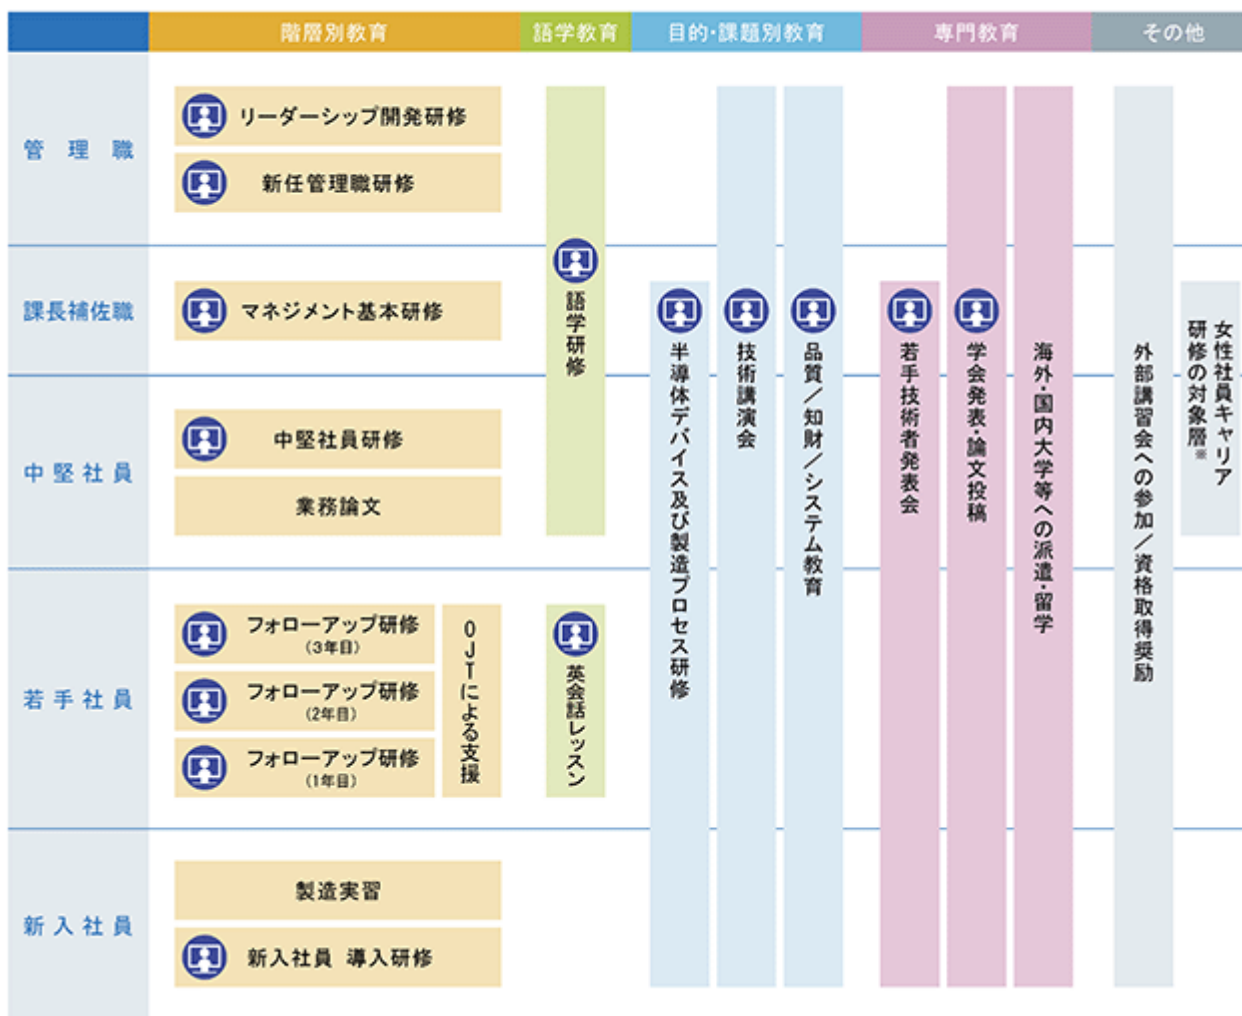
階層別教育
語学教育
目的・課題別教育
専門教育
その他

管理職
リーダーシップ開発研修
新任管理職研修

課長補佐職
マネジメント基本研修

中堅社員
中堅社員研修
業務論文

若手社員
フォローアップ研修（3年目）
フォローアップ研修（2年目）
フォローアップ研修（1年目）
OJTによる支援

新入社員
製造実習
新入社員 導入研修

語学研修
英会話レッスン

半導体デバイス及び製造プロセス研修
技術講演会
品質／知財／システム教育

若手技術者発表会
学会発表・論文投稿
海外・国内大学等への派遣・留学

外部講習会への参加／資格取得奨励
女性社員キャリア研修の対象層※